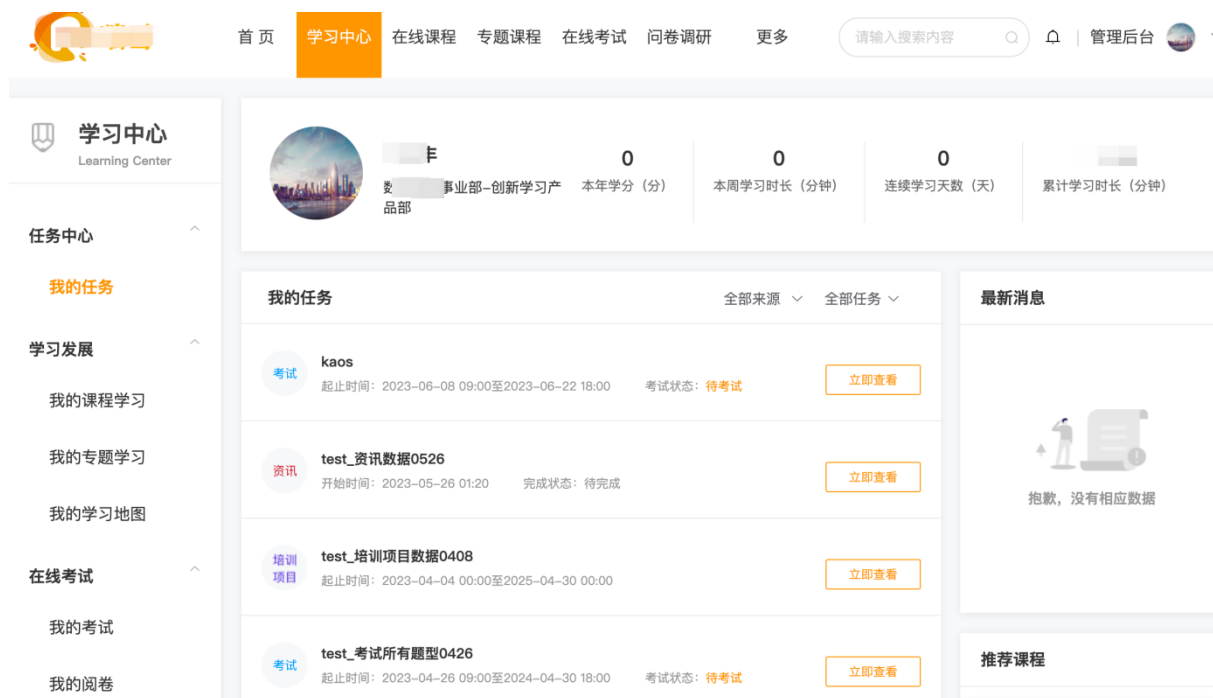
首 页 学习中心 在线课程 专题课程 在线考试 问卷调研 更多

请输入搜索内容

管理后台

学习中心
Learning Center

任务中心
我的任务

学习发展
我的课程学习
我的专题学习
我的学习地图

在线考试
我的考试
我的阅卷

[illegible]韦
数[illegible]事业部-创新学习产品部

0
本年学分（分）

0
本周学习时长（分钟）

0
连续学习天数（天）

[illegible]
累计学习时长（分钟）

我的任务

全部来源 全部任务

考试
kaos
起止时间：2023-06-08 09:00至2023-06-22 18:00 考试状态：待考试
立即查看

资讯
test_资讯数据0526
开始时间：2023-05-26 01:20 完成状态：待完成
立即查看

培训项目
test_培训项目数据0408
起止时间：2023-04-04 00:00至2025-04-30 00:00
立即查看

考试
test_考试所有题型0426
起止时间：2023-04-26 09:00至2024-04-30 18:00 考试状态：待考试
立即查看

最新消息

抱歉，没有相应数据

推荐课程